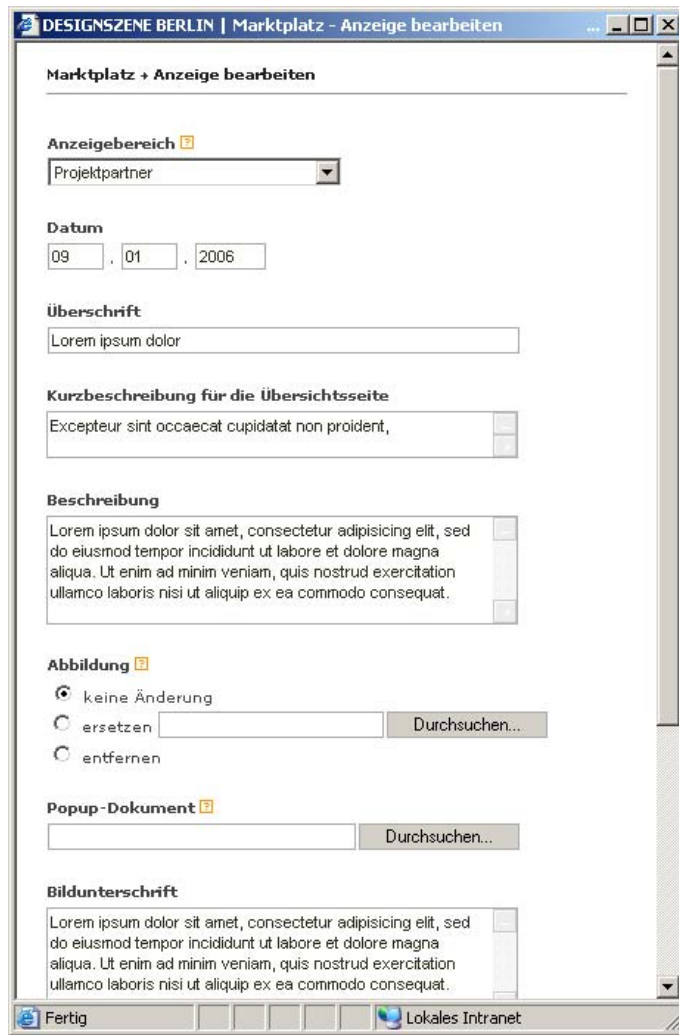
DESIGNSZENE BERLIN | Marktplatz - Anzeige bearbeiten ...

Marktplatz + Anzeige bearbeiten

Anzeigebereich ?
Projektpartner

Datum
09 . 01 . 2006

Überschrift
Lorem ipsum dolor

Kurzbeschreibung für die Übersichtsseite
Excepteur sint occaecat cupidatat non proident,

Beschreibung
Lorem ipsum dolor sit amet, consectetur adipisicing elit, sed do eiusmod tempor incididunt ut labore et dolore magna aliqua. Ut enim ad minim veniam, quis nostrud exercitation ullamco laboris nisi ut aliquip ex ea commodo consequat.

Abbildung ?
keine Änderung
ersetzen Durchsuchen...
entfernen

Popup-Dokument ?
Durchsuchen...

Bildunterschrift
Lorem ipsum dolor sit amet, consectetur adipisicing elit, sed do eiusmod tempor incididunt ut labore et dolore magna aliqua. Ut enim ad minim veniam, quis nostrud exercitation ullamco laboris nisi ut aliquip ex ea commodo consequat.

Fertig
Lokales Intranet